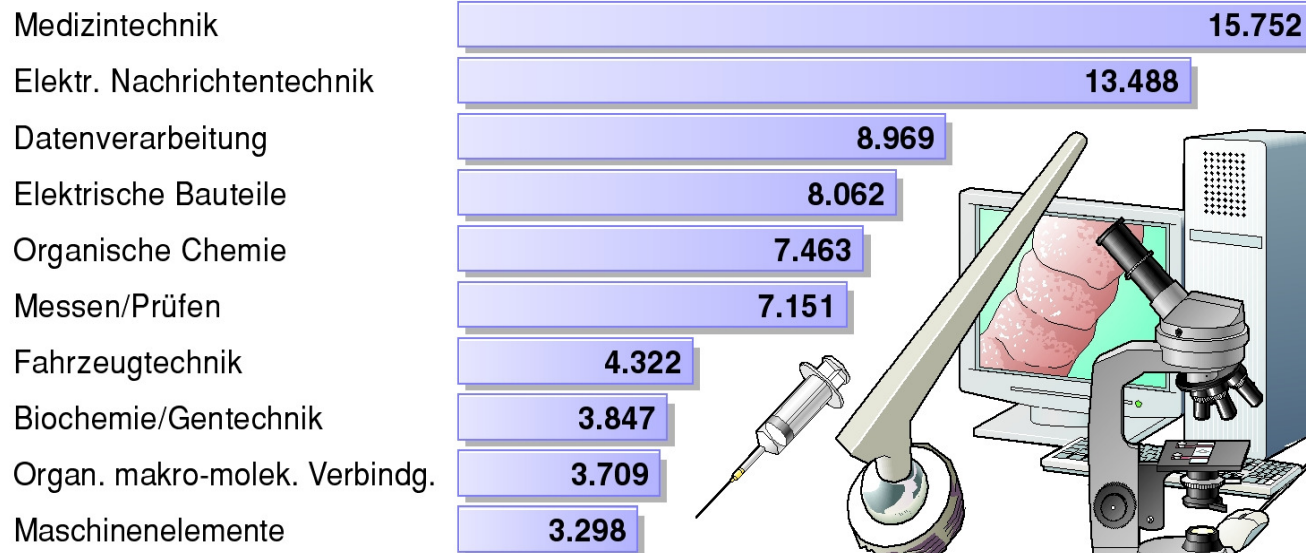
Medizintechnik 15.752
Elektr. Nachrichtentechnik 13.488
Datenverarbeitung 8.969
Elektrische Bauteile 8.062
Organische Chemie 7.463
Messen/Prüfen 7.151
Fahrzeugtechnik 4.322
Biochemie/Gentechnik 3.847
Organ. makro-molek. Verbindg. 3.709
Maschinenelemente 3.298